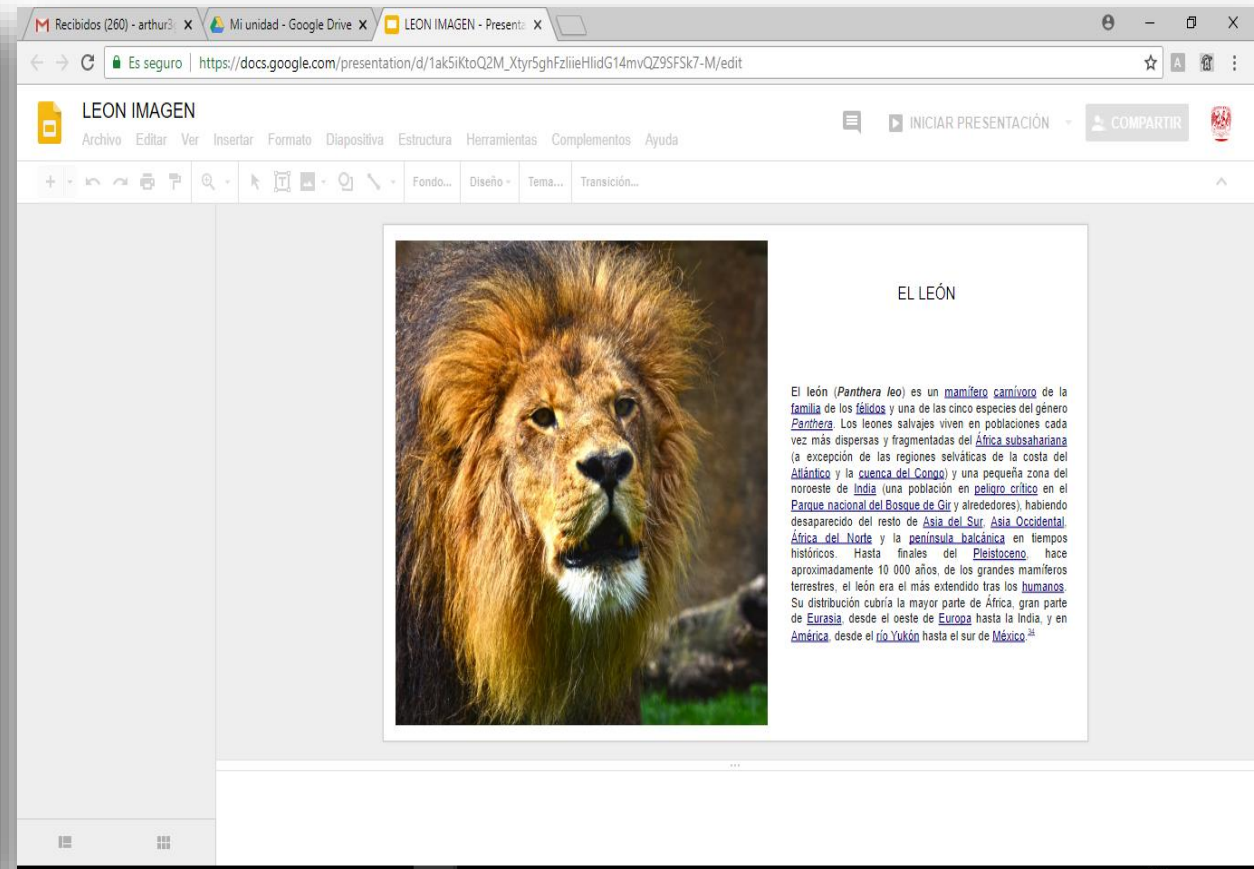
Recibidos (260) - arthur3 ×
Mi unidad - Google Drive ×
LEON IMAGEN - Presenta ×

Es seguro | https://docs.google.com/presentation/d/1ak5iKtoQ2M_Xtyr5ghFzliieHlidG14mvQZ9SFSk7-M/edit

LEON IMAGEN
Archivo Editar Ver Insertar Formato Diapositiva Estructura Herramientas Complementos Ayuda

INICIAR PRESENTACIÓN
COMPARTIR

Fondo... Diseño Tema... Transición...

EL LEÓN

El león (*Panthera leo*) es un mamífero carnívoro de la familia de los félidos y una de las cinco especies del género *Panthera*. Los leones salvajes viven en poblaciones cada vez más dispersas y fragmentadas del África subsahariana (a excepción de las regiones selváticas de la costa del Atlántico y la cuenca del Congo) y una pequeña zona del noroeste de India (una población en peligro crítico en el Parque nacional del Bosque de Gir y alrededores), habiendo desaparecido del resto de Asia del Sur, Asia Occidental, África del Norte y la península balcánica en tiempos históricos. Hasta finales del Pleistoceno, hace aproximadamente 10 000 años, de los grandes mamíferos terrestres, el león era el más extendido tras los humanos. Su distribución cubría la mayor parte de África, gran parte de Eurasia, desde el oeste de Europa hasta la India, y en América, desde el río Yukón hasta el sur de México.$^{34}$